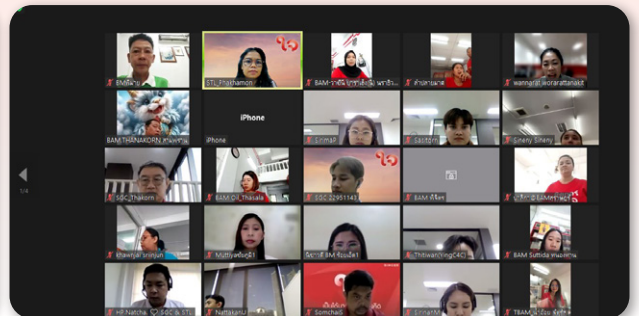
EMสมใจ

STL_Phakamon

BAM-วาสนา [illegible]

คำปลา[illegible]

wannarat worarattanakit

BAM THANAKORN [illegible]

iPhone

iPhone

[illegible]

Sasiton

Sineny Sineny

SGC_Thakorn

BAM_Oil_Thasala

SGC 32951143

BAM ศิริรัตน์

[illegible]

khwanjai srinjun

Muttiya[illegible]

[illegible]

Thitiwan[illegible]

BAM Suttida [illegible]

HP Natcha

SGC & STL

Nattakarn

Somchai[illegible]

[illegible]

TBAM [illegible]

1/4